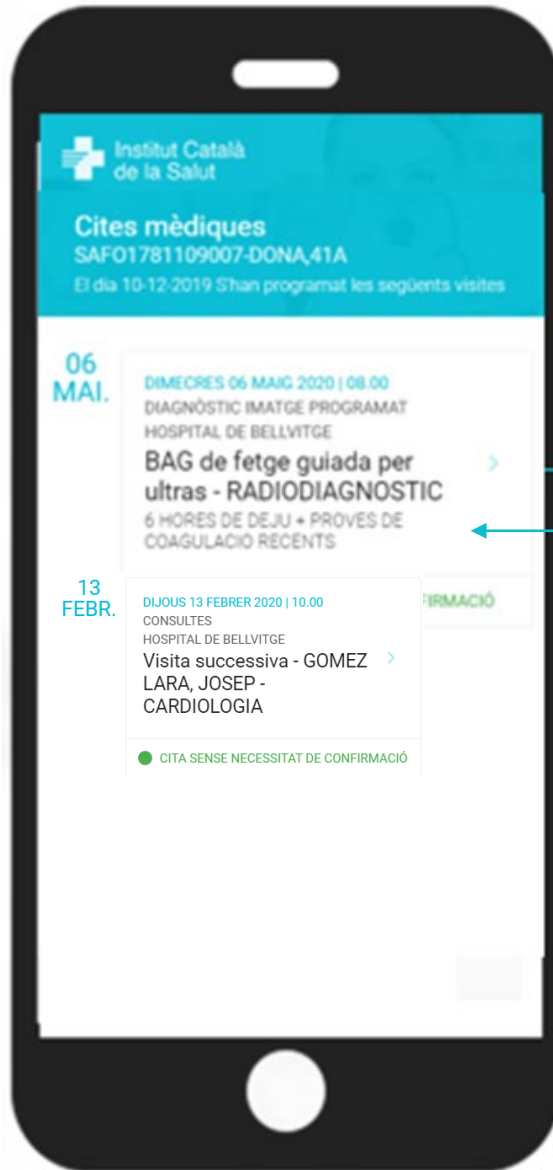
Institut Català de la Salut

Cites mèdiques
SAFO1781109007-DONA,41A
El dia 10-12-2019 S'han programat les següents visites

06 MAI.

DIMECRES 06 MAIG 2020 | 08.00
DIAGNÒSTIC IMATGE PROGRAMAT
HOSPITAL DE BELLVITGE
BAG de fetge guiada per ultras - RADIODIAGNOSTIC
6 HORES DE DEJU + PROVES DE COAGULACIO RECENTS

FIRMACIÓ

13 FEBR.

DIJOUS 13 FEBRER 2020 | 10.00
CONSULTES
HOSPITAL DE BELLVITGE
Visita successiva - GOMEZ LARA, JOSEP - CARDIOLOGIA

CITA SENSE NECESSITAT DE CONFIRMACIÓ